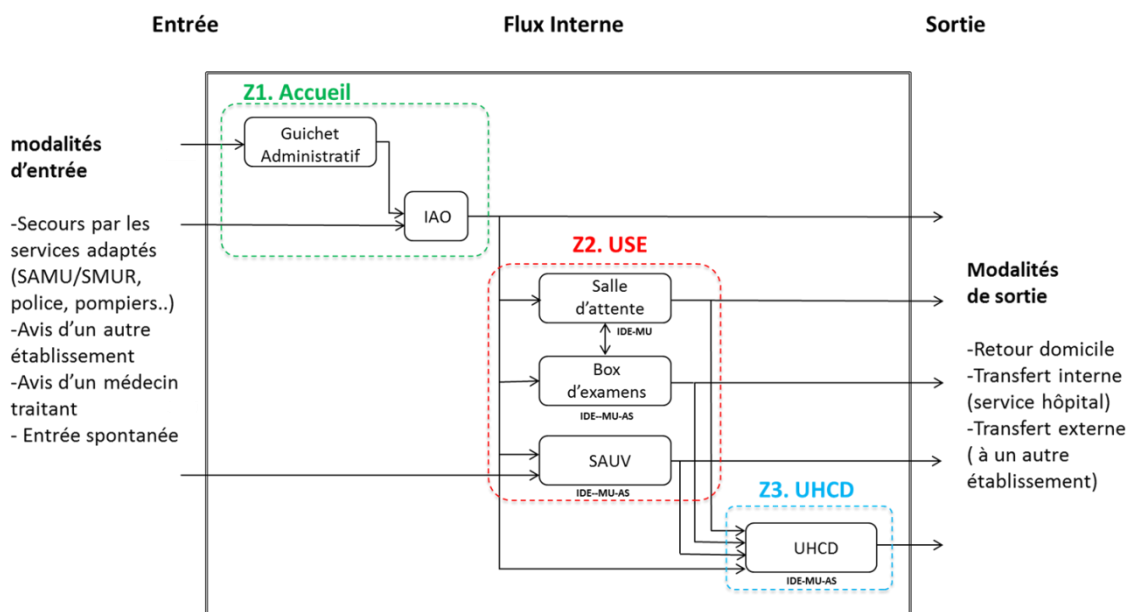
Entrée

Flux Interne

Sortie

modalités d'entrée

-Secours par les services adaptés (SAMU/SMUR, police, pompiers..)
-Avis d'un autre établissement
-Avis d'un médecin traitant
- Entrée spontanée

Z1. Accueil

Guichet Administratif

IAO

Z2. USE

Salle d'attente

IDE-MU

Box d'examens

IDE--MU-AS

SAUV

IDE--MU-AS

Z3. UHCD

UHCD

IDE-MU-AS

Modalités de sortie

-Retour domicile
-Transfert interne (service hôpital)
-Transfert externe ( à un autre établissement)